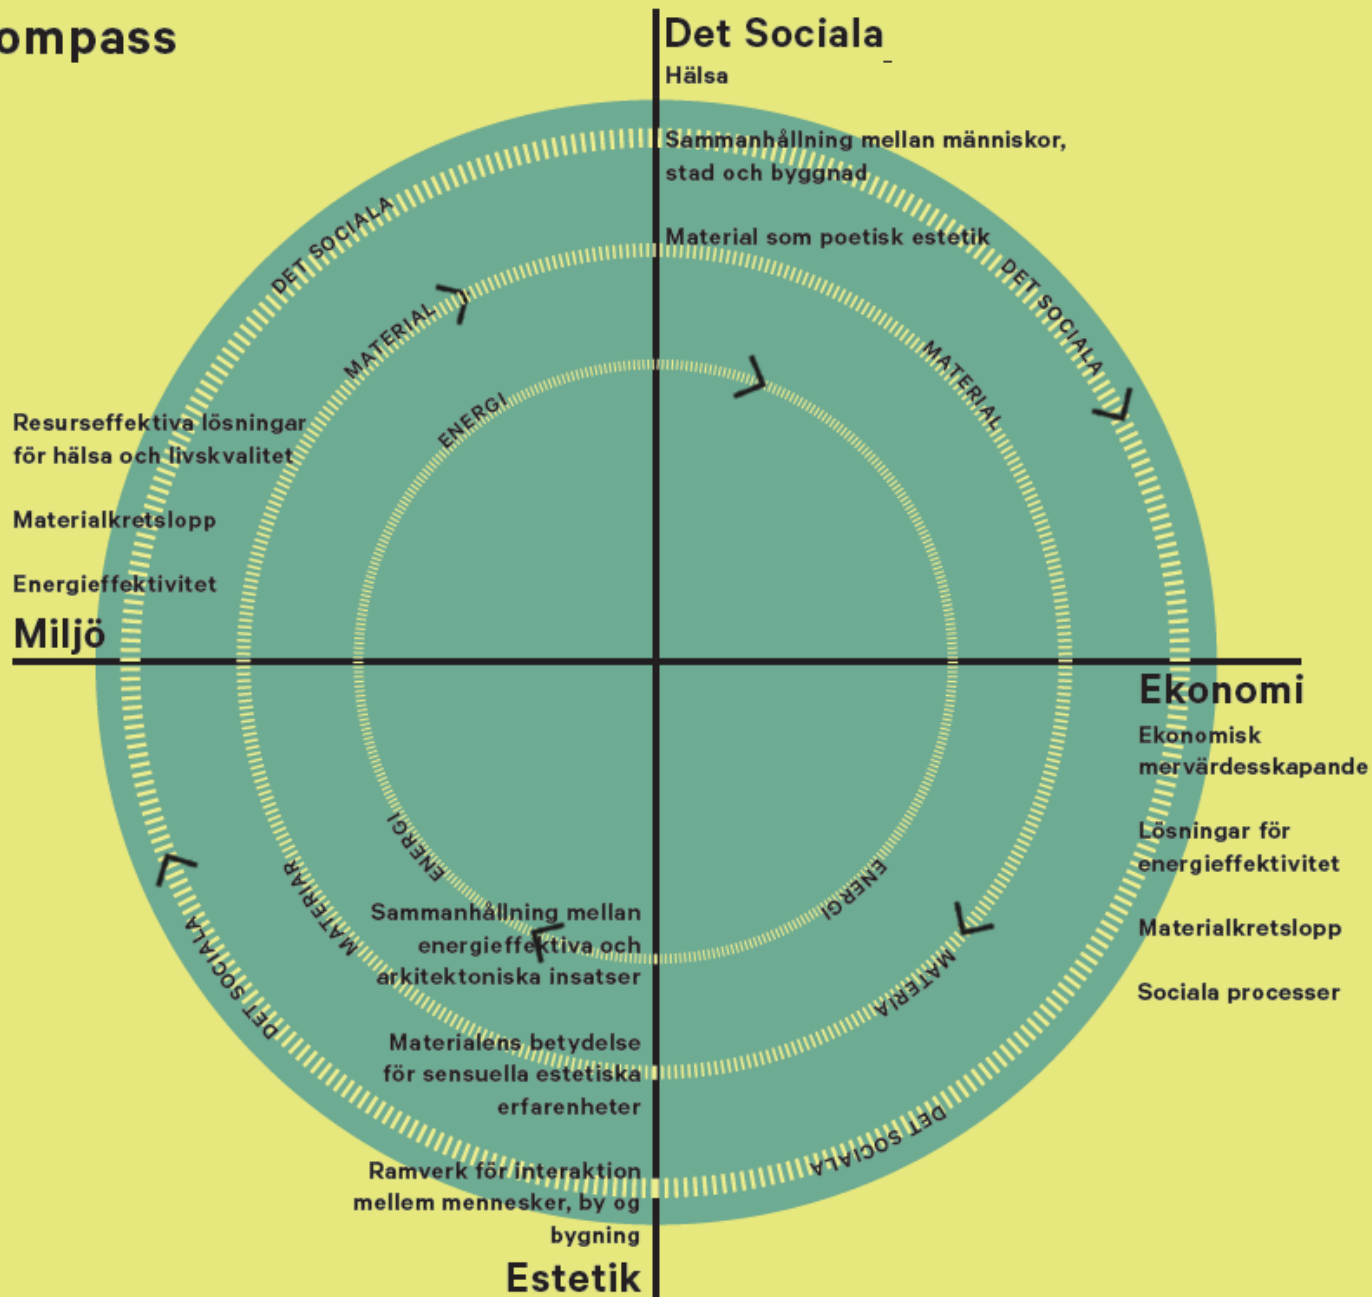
ompass

Det Sociala
Hälsa

Sammanhållning mellan människor, stad och byggnad

Material som poetisk estetik

DET SOCIALA

MATERIAL

ENERGI

DET SOCIALA

MATERIAL

Resurseffektiva lösningar för hälsa och livskvalitet

Materialkretslopp

Energieffektivitet

Miljö

Ekonomi
Ekonomisk mervärdesskapande

Lösningar för energieffektivitet

Materialkretslopp

Sociala processer

ENERGI

MATERIAR

DET SOCIALA

ENERGI

MATERIA

DET SOCIALA

Sammanhållning mellan energieffektiva och arkitektoniska insatser

Materialens betydelse för sensuella estetiska erfarenheter

Ramverk för interaktion mellem mennesker, by og bygning

Estetik